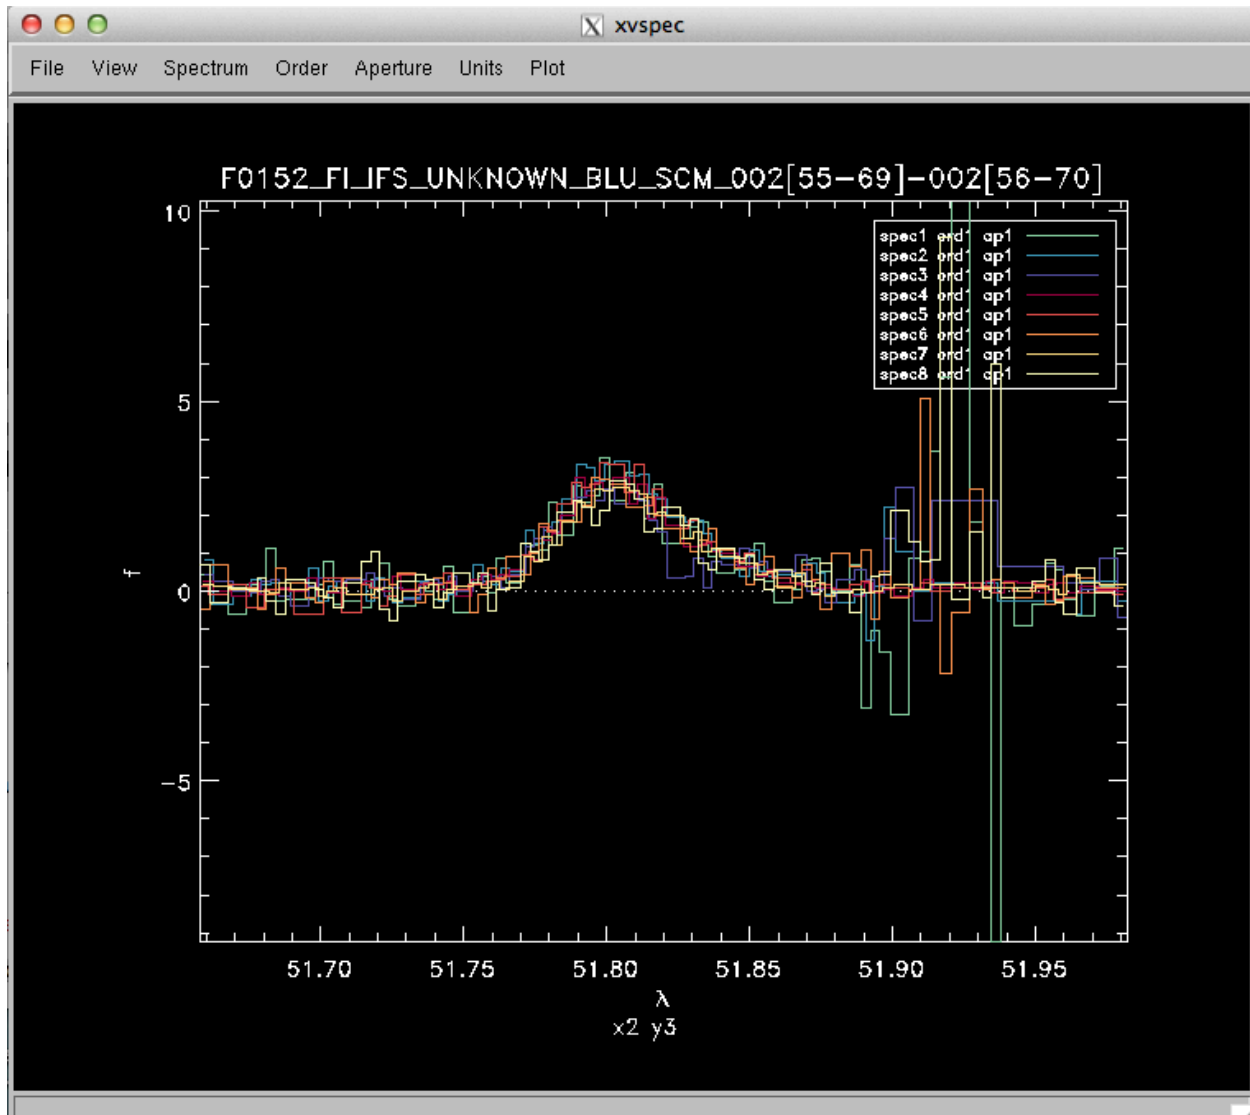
xvspec

File View Spectrum Order Aperture Units Plot

F0152_FI_IFS_UNKNOWN_BLU_SCM_002[55-69]-002[56-70]

spec1 ord1 ap1
spec2 ord1 ap1
spec3 ord1 ap1
spec4 ord1 ap1
spec5 ord1 ap1
spec6 ord1 ap1
spec7 ord1 ap1
spec8 ord1 ap1

10
5
0
−5

f

51.70 51.75 51.80 51.85 51.90 51.95

λ
x2 y3